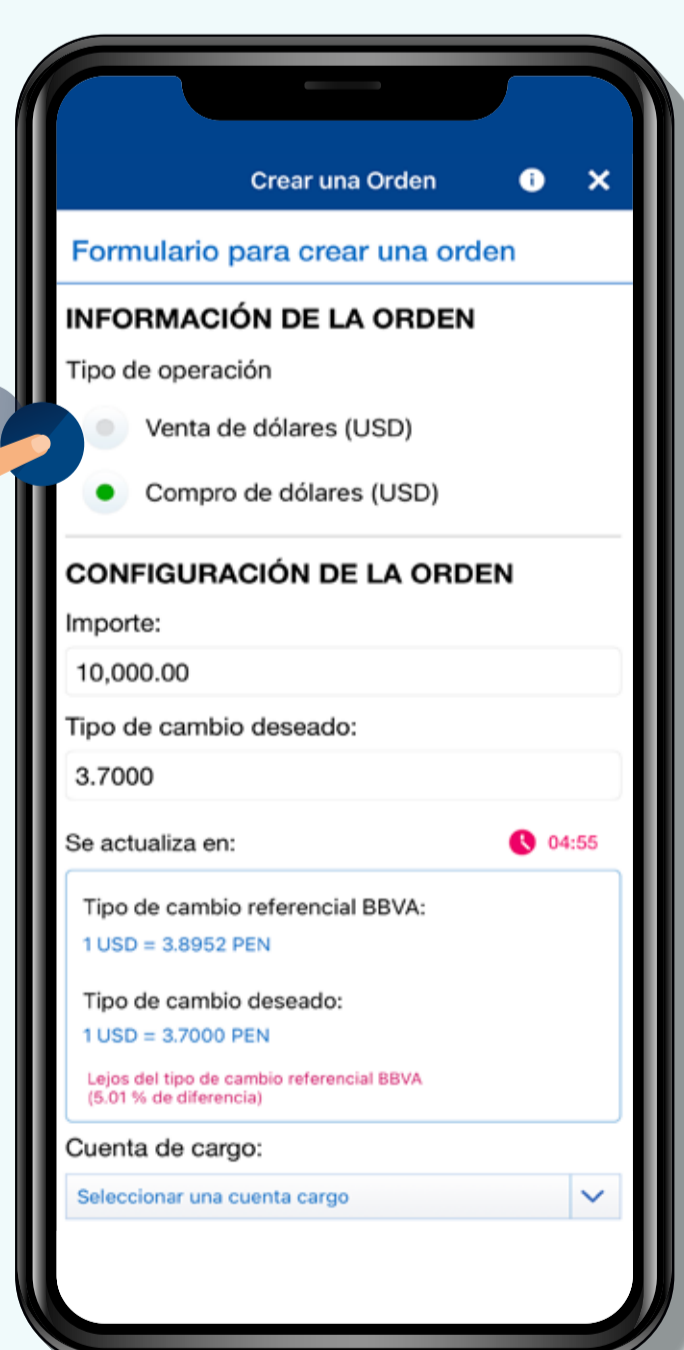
Crear una Orden

Formulario para crear una orden

INFORMACIÓN DE LA ORDEN

Tipo de operación

Venta de dólares (USD)

Compro de dólares (USD)

CONFIGURACIÓN DE LA ORDEN

Importe:

10,000.00

Tipo de cambio deseado:

3.7000

Se actualiza en: 04:55

Tipo de cambio referencial BBVA:
1 USD = 3.8952 PEN

Tipo de cambio deseado:
1 USD = 3.7000 PEN

Lejos del tipo de cambio referencial BBVA (5.01 % de diferencia)

Cuenta de cargo:

Seleccionar una cuenta cargo